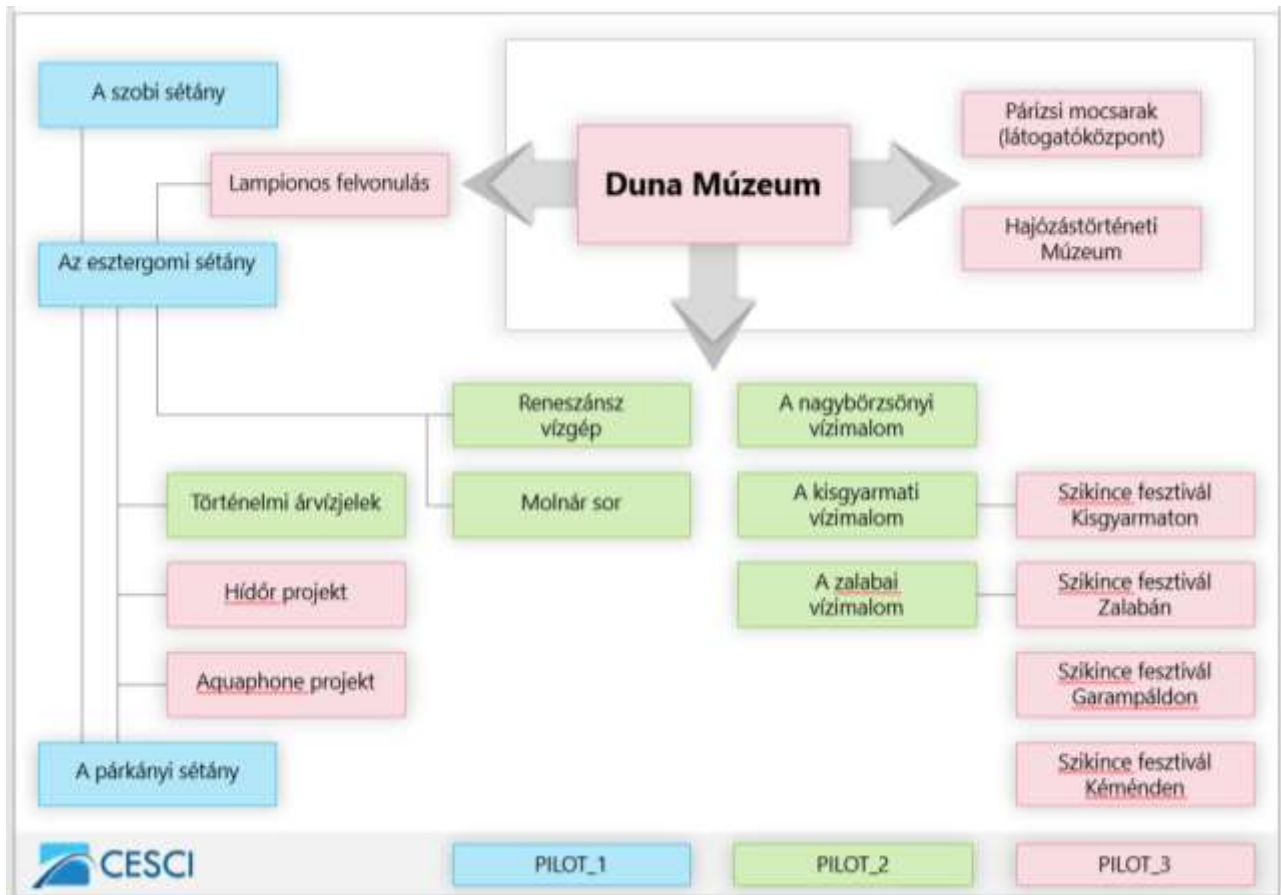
A szobi sétány

Lampionos felvonulás

Duna Múzeum

Párizsi mocsarak (látogatóközpont)

Hajózástörténeti Múzeum

Az esztergomi sétány

Reneszánsz vízgép

Molnár sor

A nagybörzsönyi vízimalom

A kisgyarmati vízimalom

Szikince fesztivál Kisgyarmaton

Történelmi árvízjelek

Hídőr projekt

A zalabai vízimalom

Szikince fesztivál Zalabán

Aquaphone projekt

Szikince fesztivál Garampáldon

A párkányi sétány

Szikince fesztivál Keménden

CESCI

PILOT_1

PILOT_2

PILOT_3